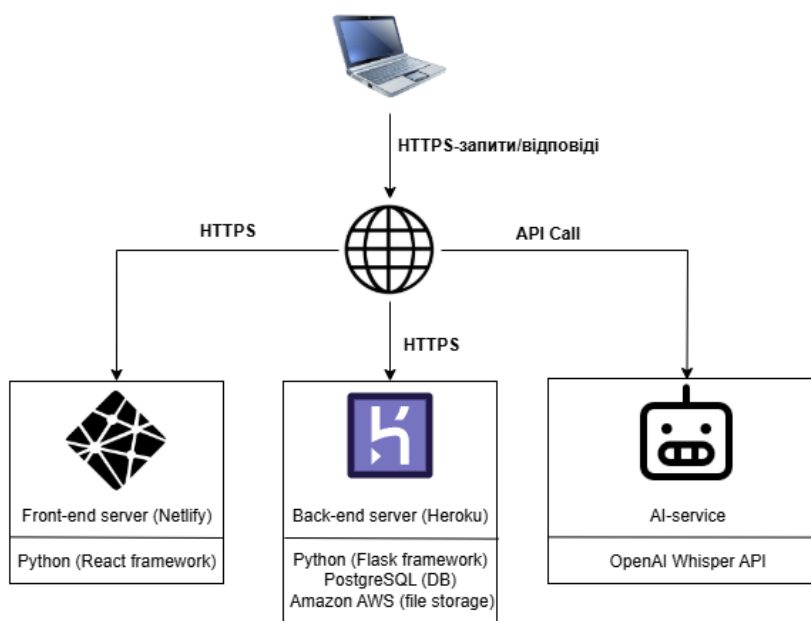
HTTPS-запити/відповіді

HTTPS

API Call

HTTPS

Front-end server (Netlify)

Python (React framework)

Back-end server (Heroku)

Python (Flask framework)
PostgreSQL (DB)
Amazon AWS (file storage)

AI-service

OpenAI Whisper API